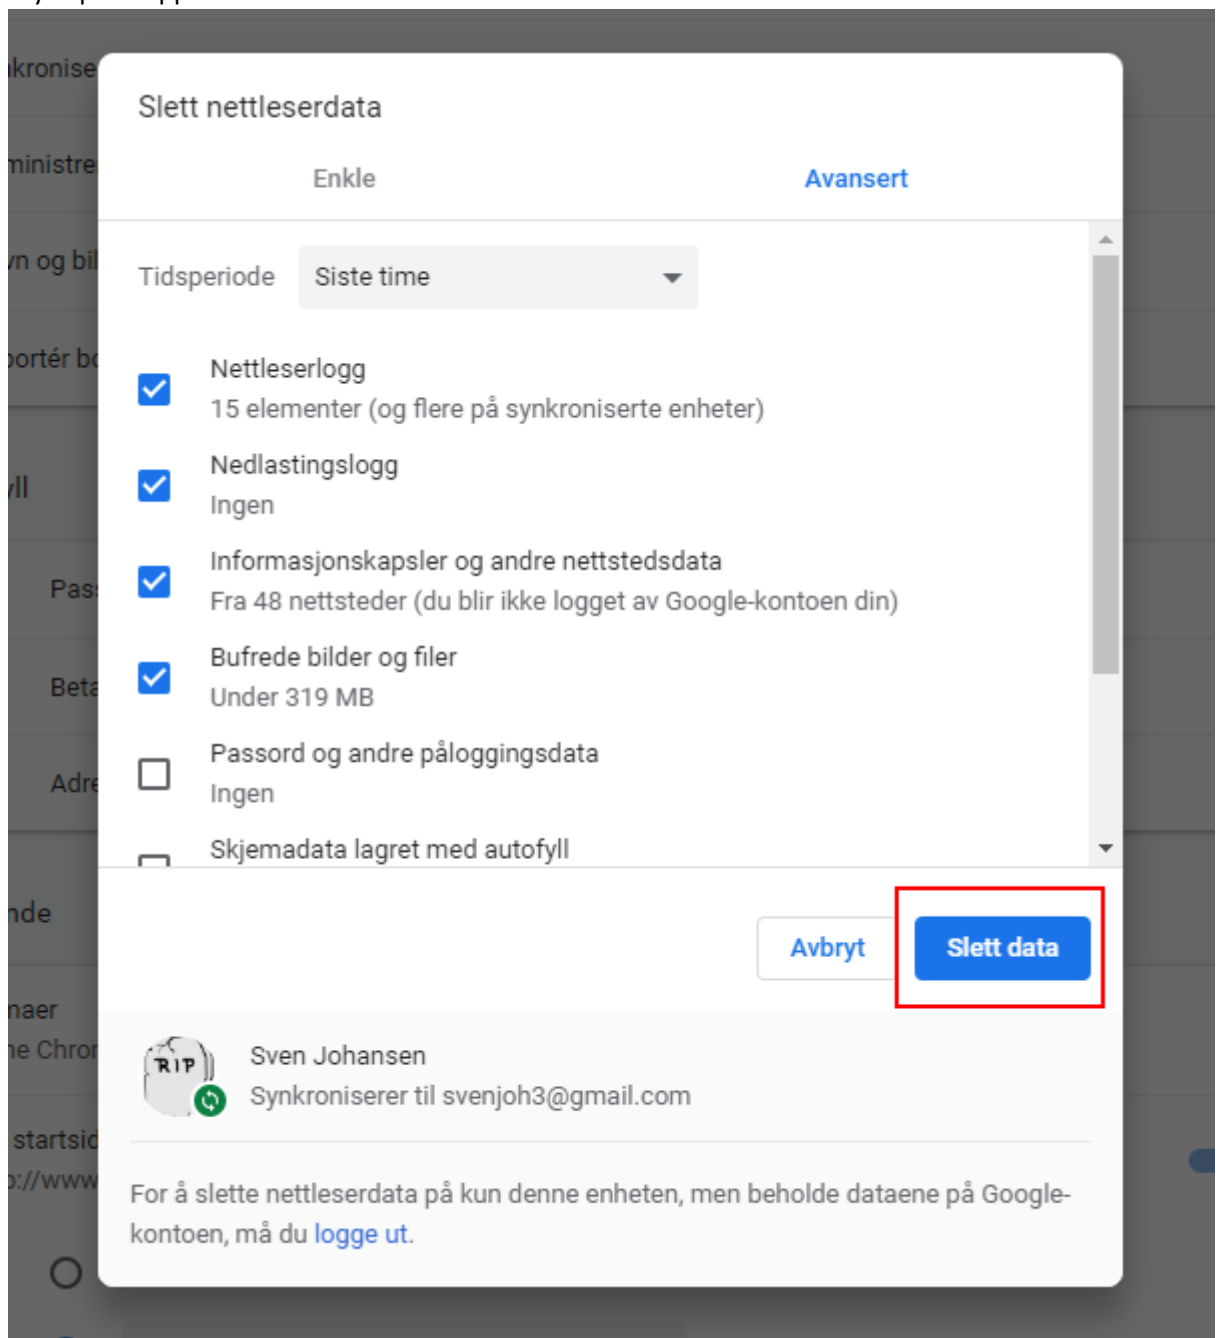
Slett nettleserdata

Enkle

Avansert

Tidsperiode

Siste time

Nettleserlogg
15 elementer (og flere på synkroniserte enheter)

Nedlastingslogg
Ingen

Informasjonskapsler og andre nettstedsdata
Fra 48 nettsteder (du blir ikke logget av Google-kontoen din)

Bufrede bilder og filer
Under 319 MB

Passord og andre påloggingsdata
Ingen

Skjemadata lagret med autofyll

Avbryt

Slett data

RIP

Sven Johansen
Synkroniserer til svenjoh3@gmail.com

For å slette nettleserdata på kun denne enheten, men beholde dataene på Google-kontoen, må du logge ut.